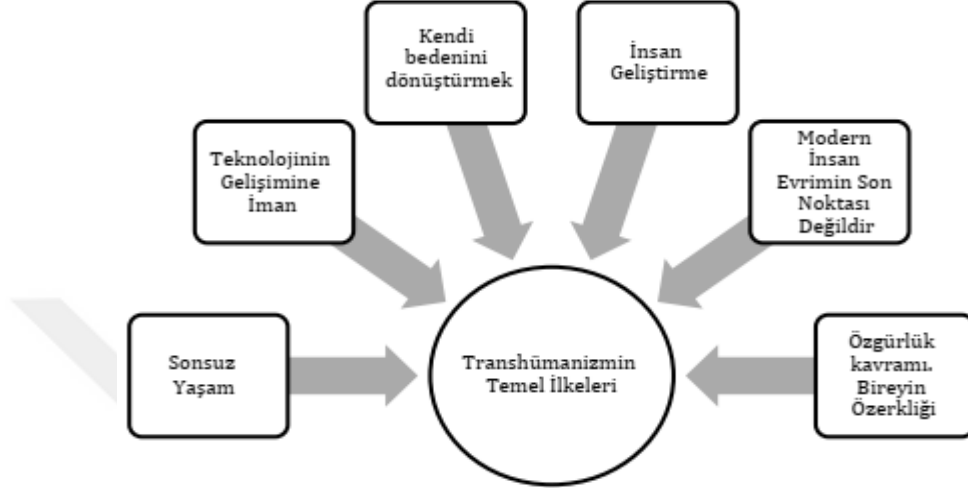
Kendi bedenini dönüştürmek

İnsan Geliştirme

Teknolojinin Gelişimine İman

Modern İnsan Evrimin Son Noktası Değildir

Sonsuz Yaşam

Transhümanizmin Temel İlkeleri

Özgürlük kavramı. Bireyin Özerkliği